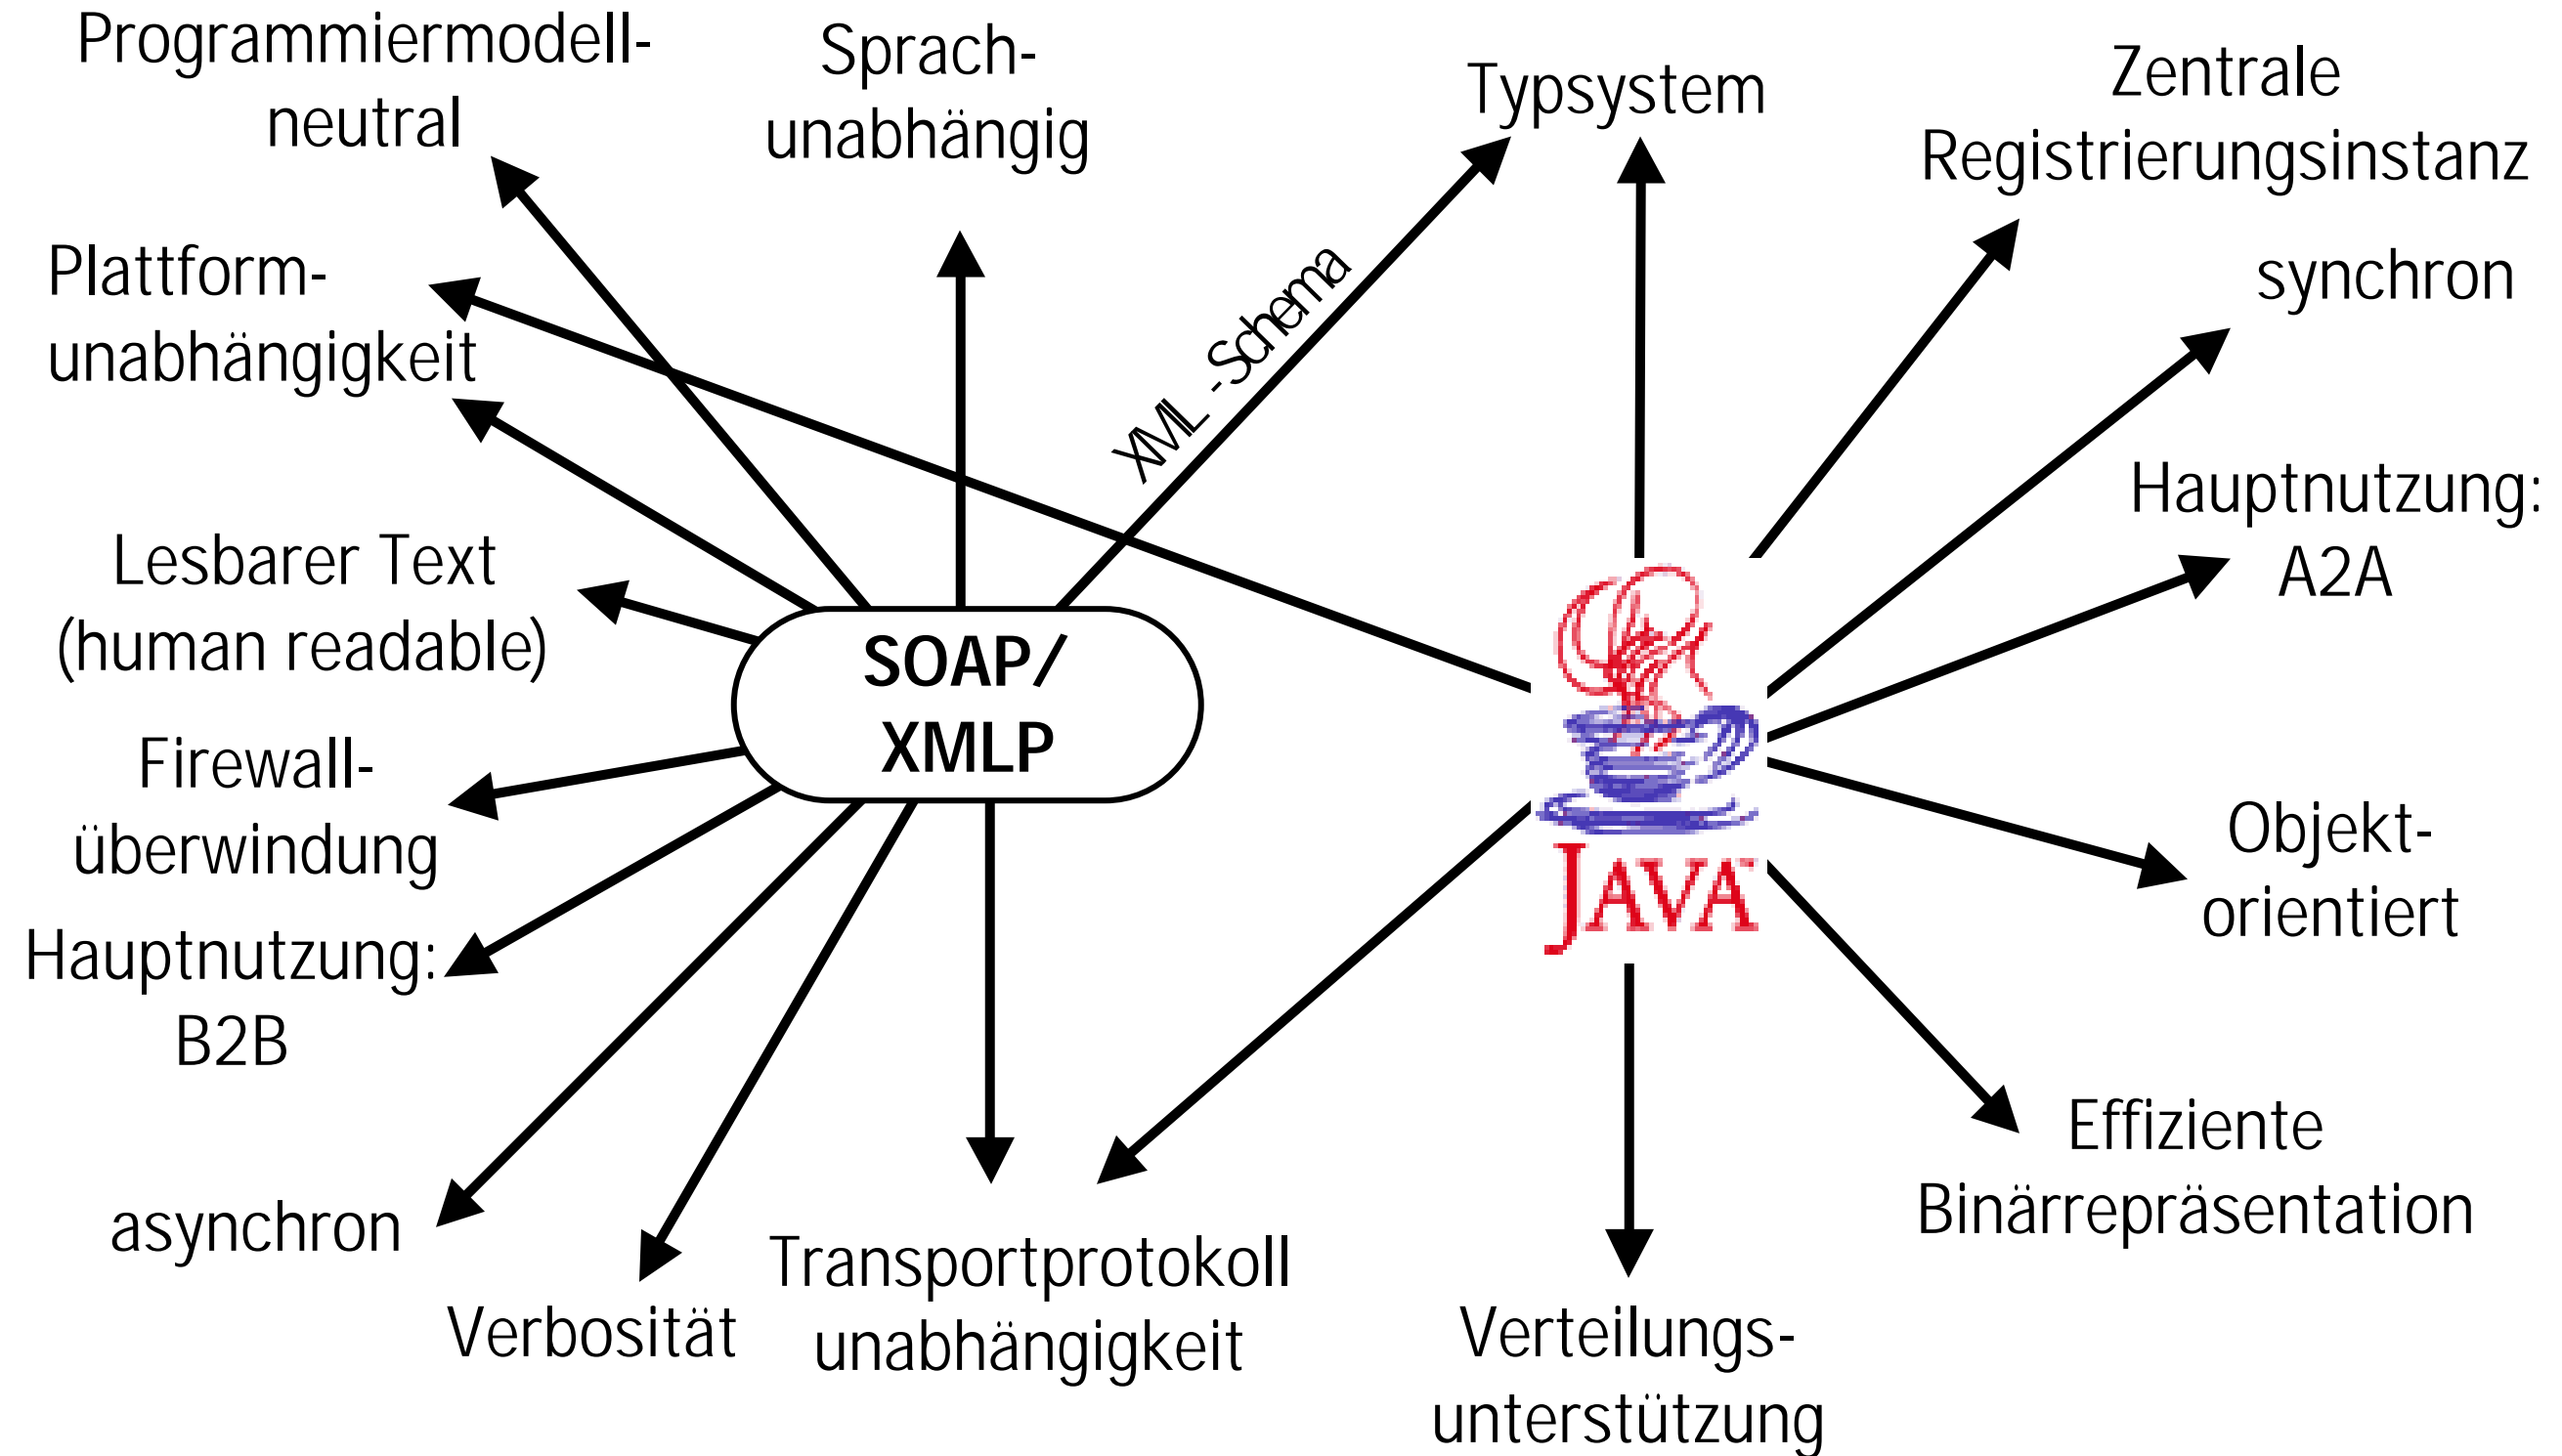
Programmiermodell-neutral

Sprach-unabhängig

Typsystem

Zentrale Registrierungsinstanz

Plattform-unabhängigkeit

XML-Schema

synchron

Lesbarer Text (human readable)

SOAP/ XMLP

Hauptnutzung: A2A

JAVA

Firewall-überwindung

Objekt-orientiert

Hauptnutzung: B2B

asynchron

Effiziente Binärrepräsentation

Verbosität

Transportprotokoll unabhängigkeit

Verteilungs-unterstützung